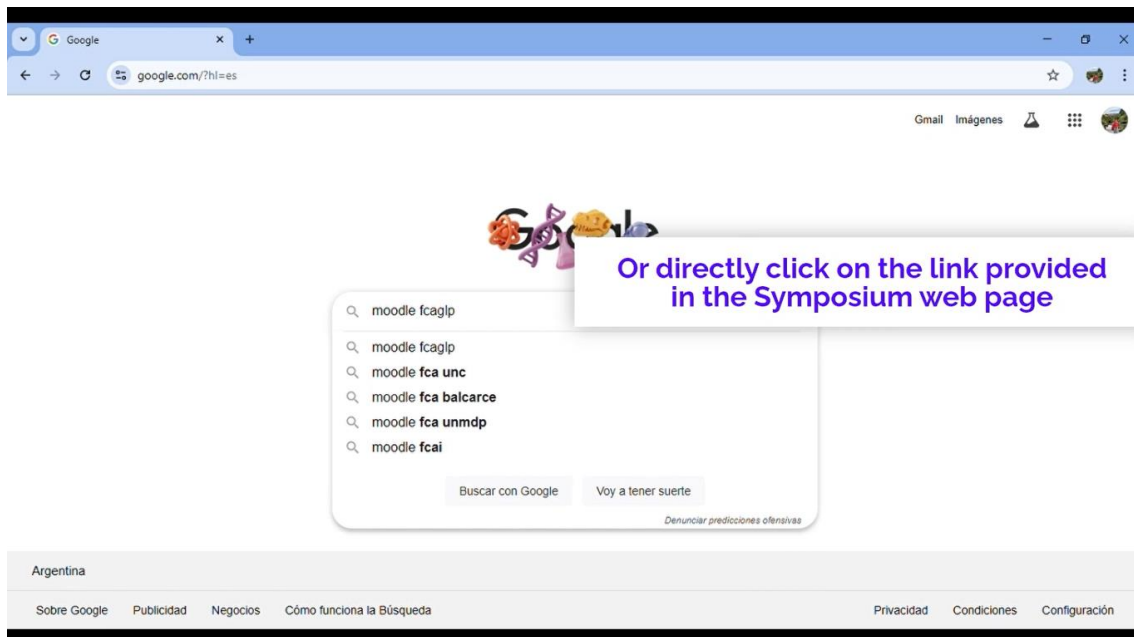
Google

google.com/?hl=es

Gmail Imágenes

Or directly click on the link provided in the Symposium web page

moodle fcaglp

moodle fcaglp
moodle **fca unc**
moodle **fca balcarce**
moodle **fca unmdp**
moodle **fcai**

Buscar con Google Voy a tener suerte

Denunciar predicciones ofensivas

Argentina

Sobre Google Publicidad Negocios Cómo funciona la Búsqueda

Privacidad Condiciones Configuración